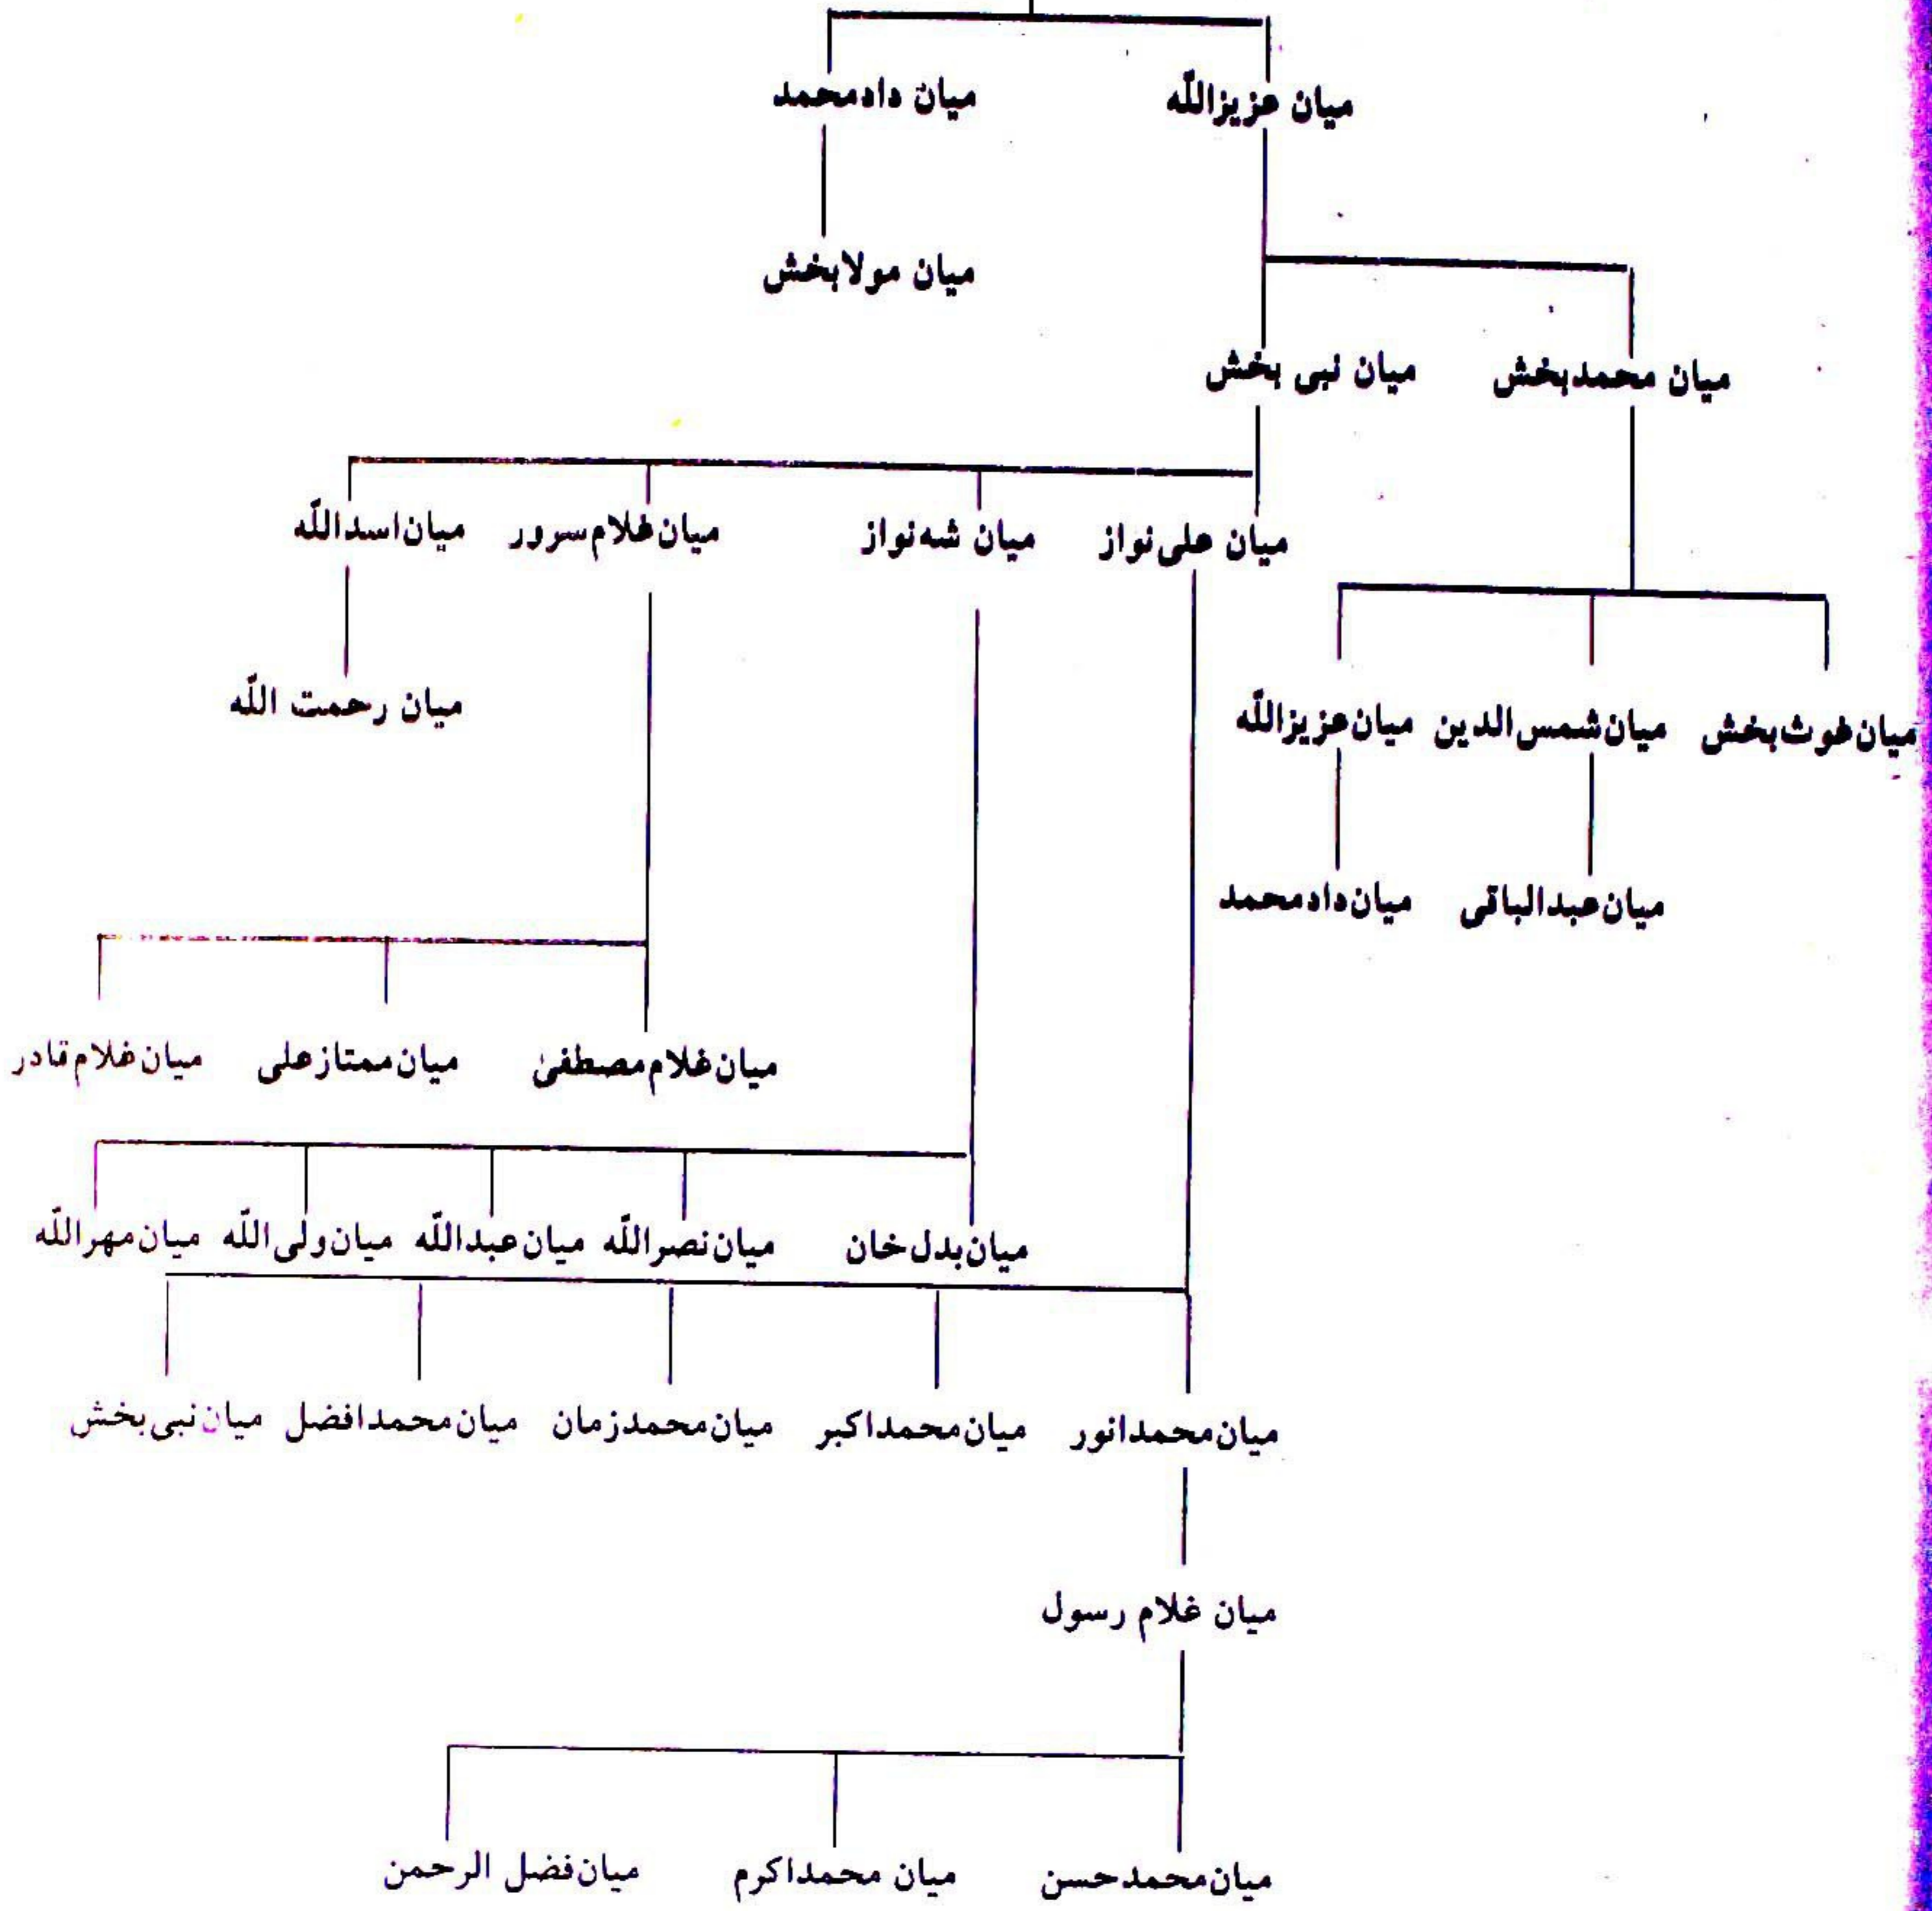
میاں عزیزاللّٰہ میاں دادمحمد

میاں مولابخش

میاں محمدبخش میاں نبی بخش

میاں علی نواز میاں شہ نواز میاں غلام سرور میاں اسداللّٰہ

میاں رحمت اللّٰہ

میاں غوث بخش میاں شمس الدین میاں عزیزاللّٰہ

میاں عبدالباقی میاں دادمحمد

میاں غلام مصطفیٰ میاں ممتازعلی میاں غلام قادر

میاں بدل خان میاں نصراللّٰہ میاں عبداللّٰہ میاں ولی اللّٰہ میاں مہراللّٰہ

میاں محمدانور میاں محمداکبر میاں محمدزمان میاں محمدافضل میاں نبی بخش

میاں غلام رسول

میاں محمدحسن میاں محمداکرم میاں فضل الرحمن